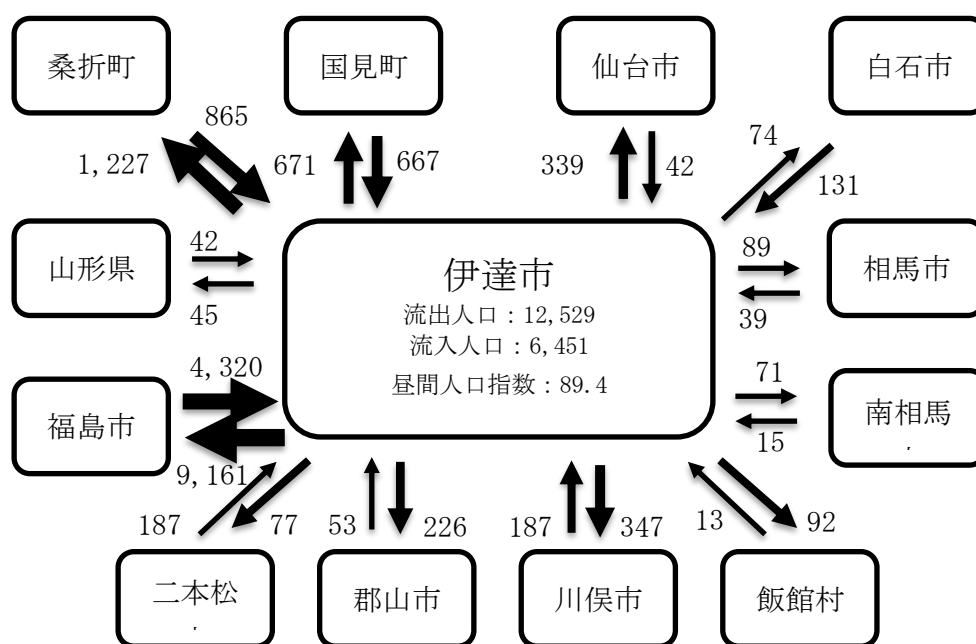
桑折町

国見町

仙台市

白石市

865

1,227

671

667

339

42

74

131

山形県

42

45

伊達市

流出人口：12,529

流入人口：6,451

昼間人口指数：89.4

89

39

相馬市

4,320

福島市

9,161

71

15

南相馬

187

77

53

226

187

347

13

92

二本松

郡山市

川俣市

飯館村